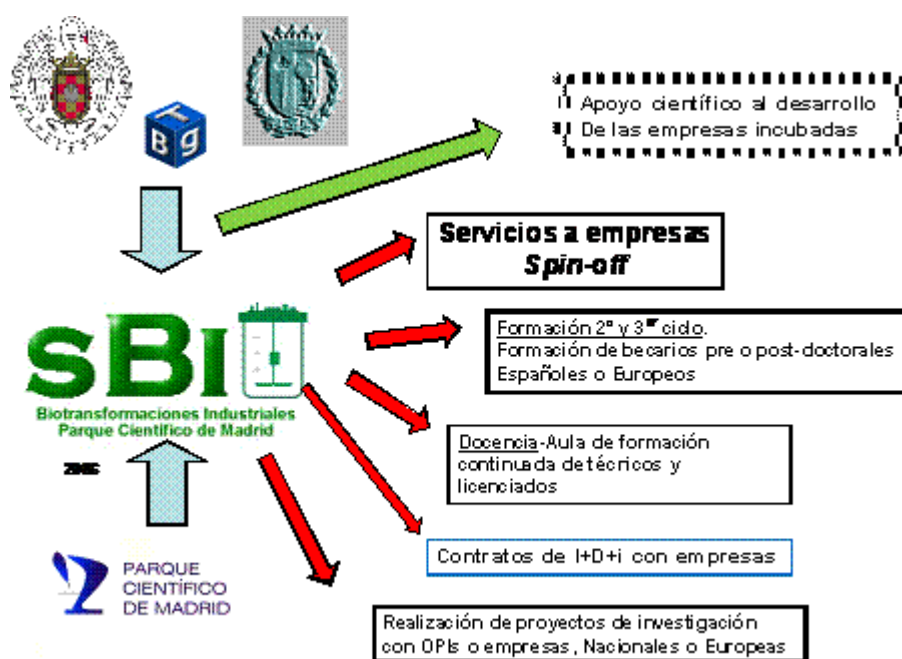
T
B g

Apoyo científico al desarrollo
De las empresas incubadas

Servicios a empresas
Spin-off

SBI
Biotransformaciones Industriales
Parque Científico de Madrid

Formación 2º y 3er ciclo.
Formación de becarios pre o post-doctorales
Españoles o Europeos

Docencia-Aula de formación continuada de técnicos y licenciados

2005

Contratos de I+D+i con empresas

PARQUE
CIENTÍFICO
DE MADRID

Realización de proyectos de investigación con OPIs o empresas, Nacionales o Europeas